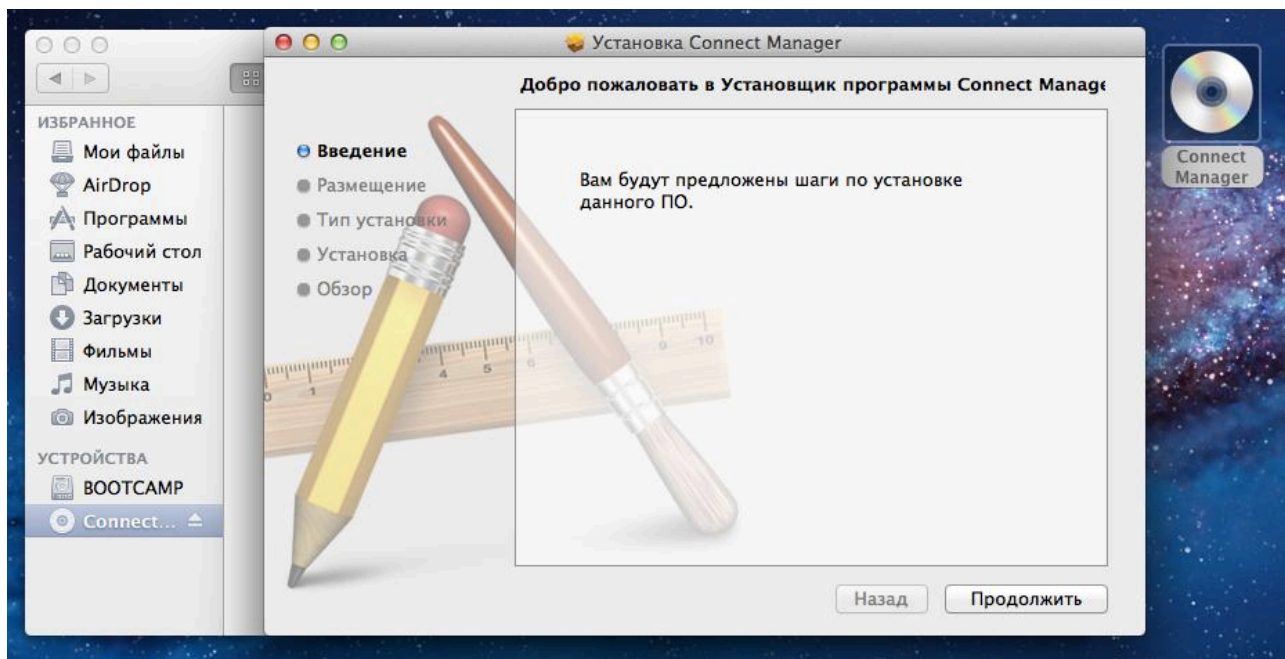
ИЗБРАННОЕ
Мои файлы
AirDrop
Программы
Рабочий стол
Документы
Загрузки
Фильмы
Музыка
Изображения
УСТРОЙСТВА
BOOTCAMP
Connect...

Установка Connect Manager

Добро пожаловать в Установщик программы Connect Manage

Введение
Размещение
Тип установки
Установка
Обзор

Вам будут предложены шаги по установке данного ПО.

Назад
Продолжить

Connect Manager